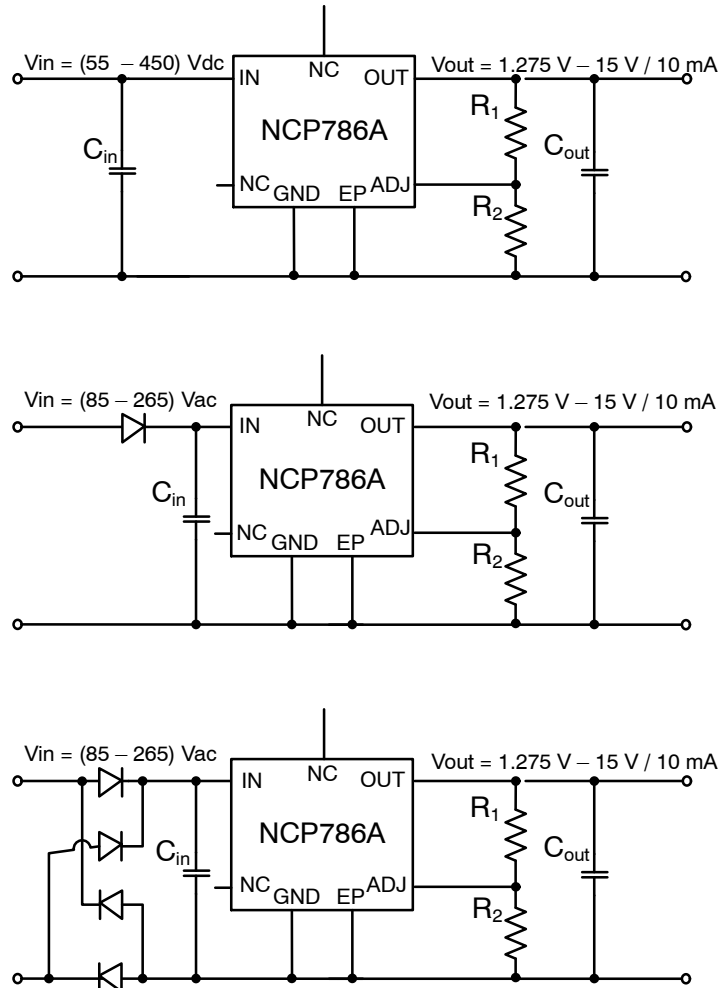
Vin = (55 – 450) Vdc

IN

NC

OUT

Vout = 1.275 V – 15 V / 10 mA

$R_1$

$C_{in}$

NCP786A

$C_{out}$

NC GND EP ADJ

$R_2$

Vin = (85 – 265) Vac

IN

NC

OUT

Vout = 1.275 V – 15 V / 10 mA

$R_1$

$C_{in}$

NCP786A

$C_{out}$

NC GND EP ADJ

$R_2$

Vin = (85 – 265) Vac

IN

NC

OUT

Vout = 1.275 V – 15 V / 10 mA

$R_1$

$C_{in}$

NCP786A

$C_{out}$

NC GND EP ADJ

$R_2$